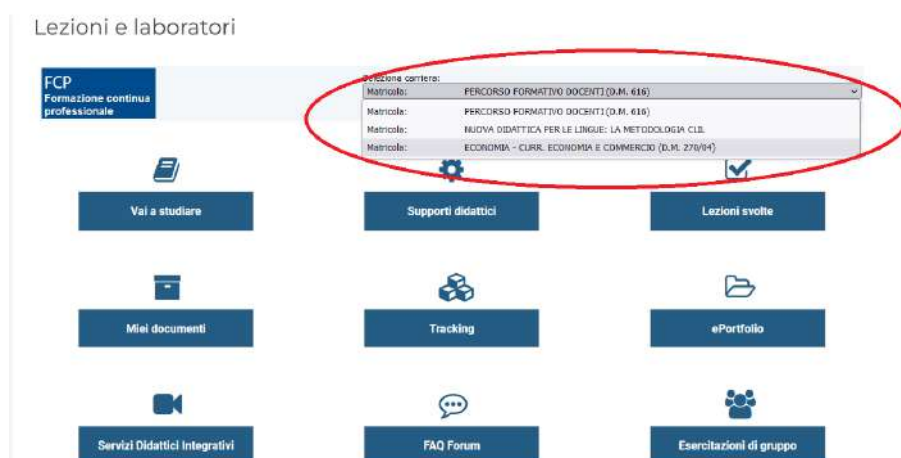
Lezioni e laboratori

FCP
Formazione continua professionale

Seleziona carriera:
Matricola: PERCORSO FORMATIVO DOCENTI (D.M. 616)
Matricola: PERCORSO FORMATIVO DOCENTI (D.M. 616)
Matricola: NUOVA DIDATTICA PER LE LINGUE: LA METODOLOGIA CLIL
Matricola: ECONOMIA - CURR. ECONOMIA E COMMERCIO (D.M. 270/04)

Vai a studiare

Supporti didattici

Lezioni svolte

Miei documenti

Tracking

ePortfolio

Servizi Didattici Integrativi

FAQ Forum

Esercitazioni di gruppo